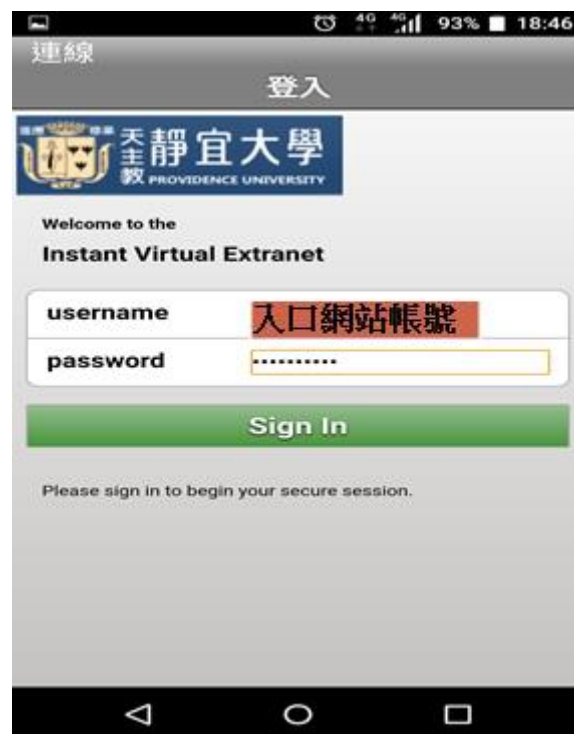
4G 4G 93% 18:46

連線

登入

天主教 靜宜大學 PROVIDENCE UNIVERSITY

Welcome to the
Instant Virtual Extranet

username 入口網站帳號
password ••••••••••

Sign In

Please sign in to begin your secure session.